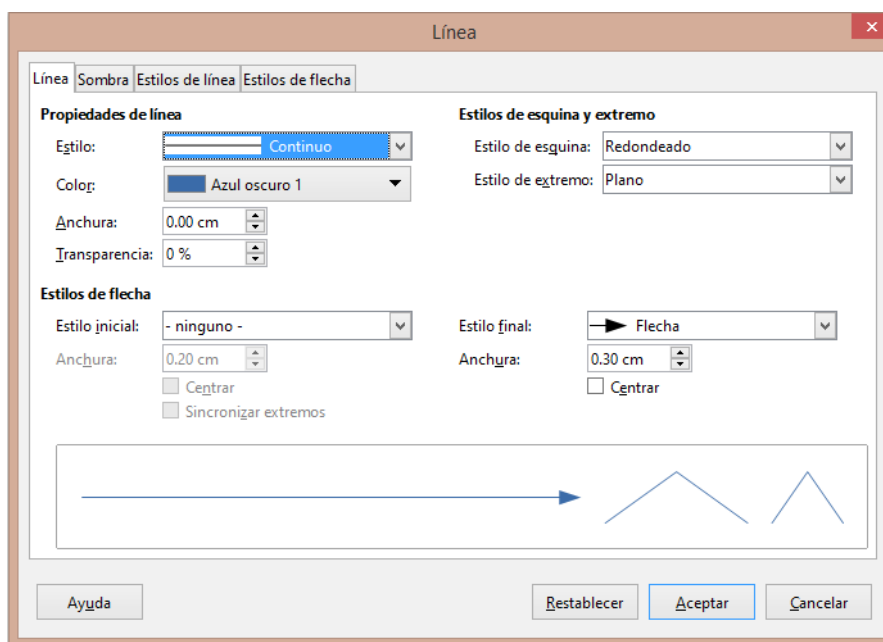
Línea

Línea | Sombra | Estilos de línea | Estilos de flecha

Propiedades de línea

Estilo: Continuo

Color: Azul oscuro 1

Anchura: 0.00 cm

Transparencia: 0 %

Estilos de esquina y extremo

Estilo de esquina: Redondeado

Estilo de extremo: Plano

Estilos de flecha

Estilo inicial: - ninguno -

Anchura: 0.20 cm

Centrar

Sincronizar extremos

Estilo final: Flecha

Anchura: 0.30 cm

Centrar

Ayuda

Restablecer

Aceptar

Cancelar